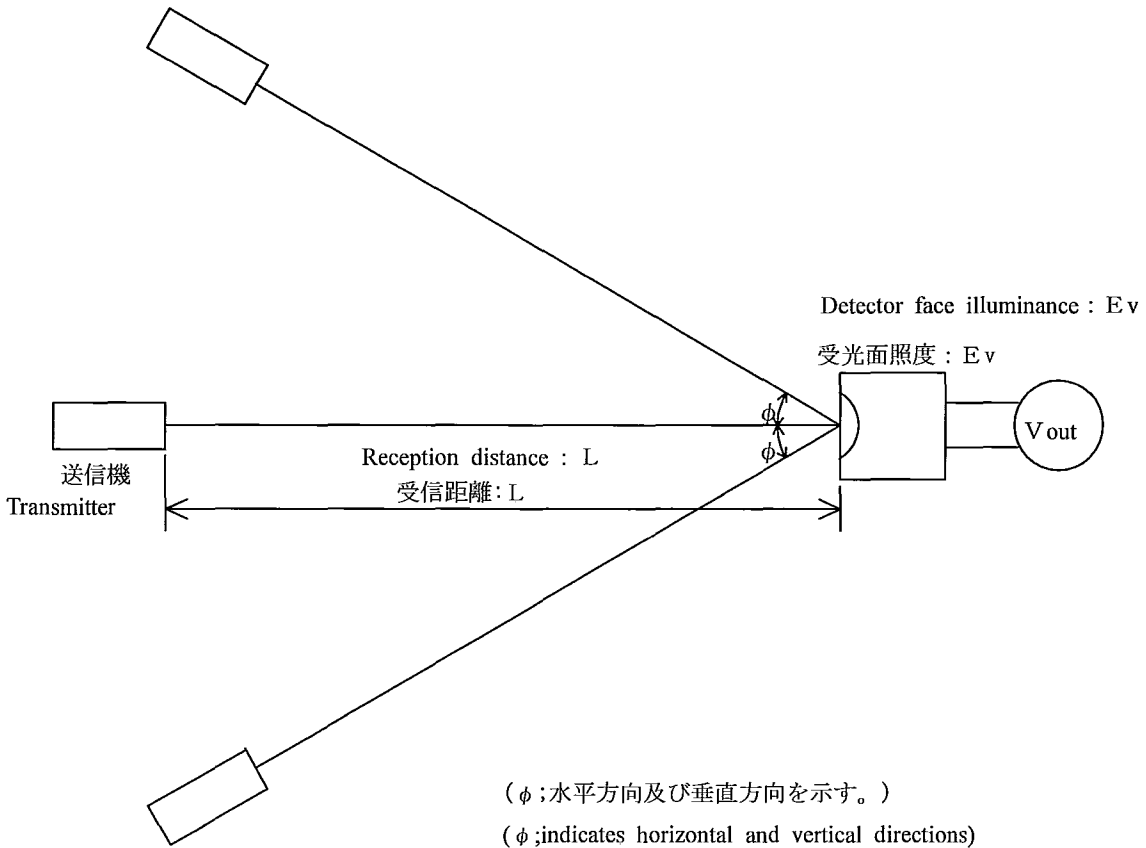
Detector face illuminance : E v

受光面照度 : E v

$\phi$

$\phi$

V out

送信機
Transmitter

Reception distance : L
受信距離: L

( $\phi$ ;水平方向及び垂直方向を示す。)
( $\phi$ ;indicates horizontal and vertical directions)